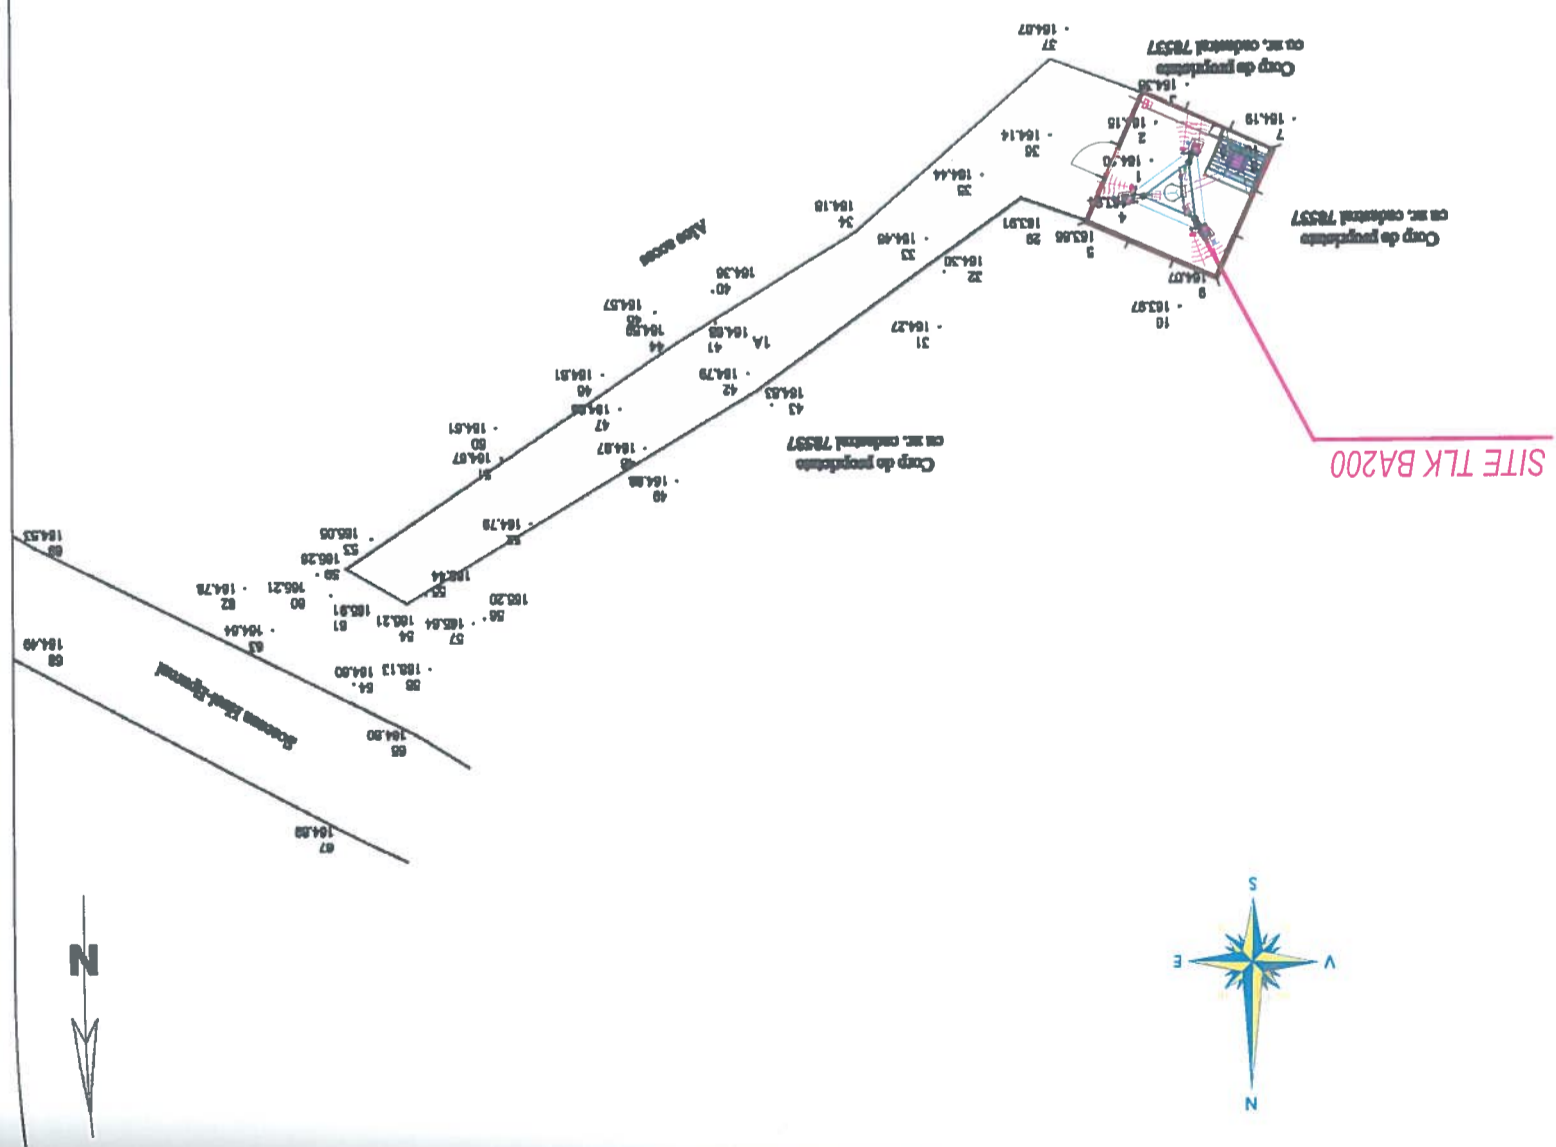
SITE TLK BA200

Corp de proprietate
cu nr. cadastral 78537

Corp de proprietate
cu nr. cadastral 78537

Corp de proprietate
cu nr. cadastral 78537

Alee acces

Șoseaua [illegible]

37 164.07
36 164.56
35 164.14
2 164.15
1 164.10
7 164.19
33 164.44
34 164.18
4 163.91
5 163.86
28 163.91
33 164.46
32 164.30
9 164.07
10 163.97
40 164.36
1A
41 164.65
44 164.58
45 164.57
31 164.27
42 164.79
43 164.83
46 164.81
47 164.86
48 164.87
49 164.86
50 164.61
51 164.67
52 164.78
53 165.05
58 165.26
55 165.44
56 165.20
57 165.64
54 165.21
59 165.81
60 165.21
62 164.78
63 164.64
64 164.60
65 165.13
66 164.80
67 164.89
68 164.49
69 164.53

N

N
S
E
V